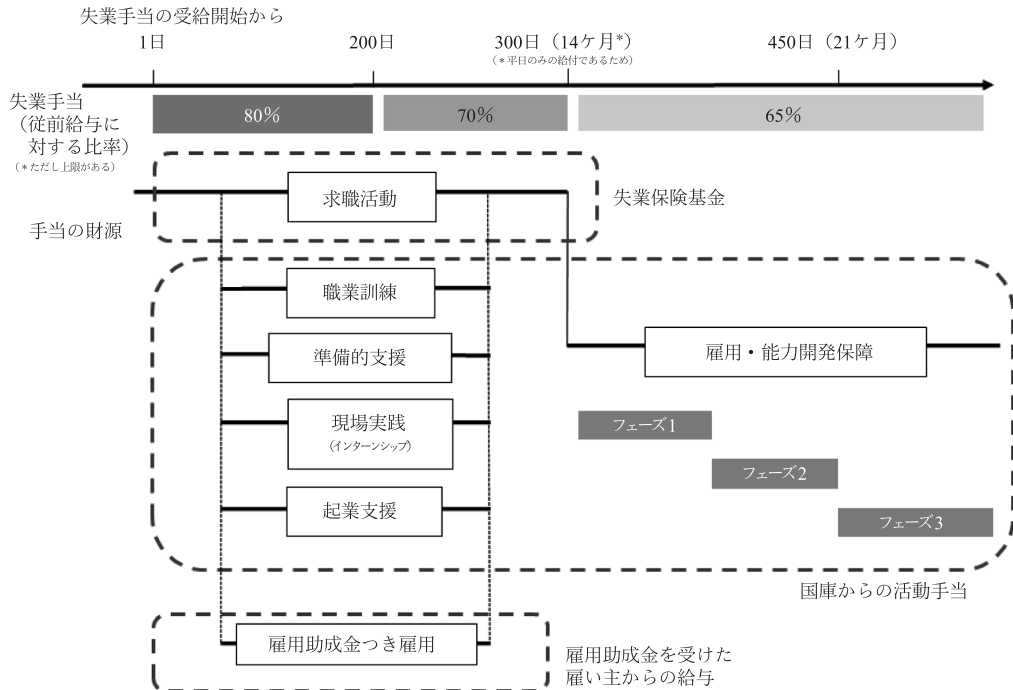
失業手当の受給開始から

1日

200日

300日（14ケ月*）
（*平日のみの給付であるため）

450日（21ケ月）

失業手当（従前給与に対する比率）
（*ただし上限がある）

80%

70%

65%

求職活動

失業保険基金

手当の財源

職業訓練

準備的支援

現場実践
（インターンシップ）

起業支援

雇用・能力開発保障

フェーズ1

フェーズ2

フェーズ3

国庫からの活動手当

雇用助成金つき雇用

雇用助成金を受けた雇い主からの給与